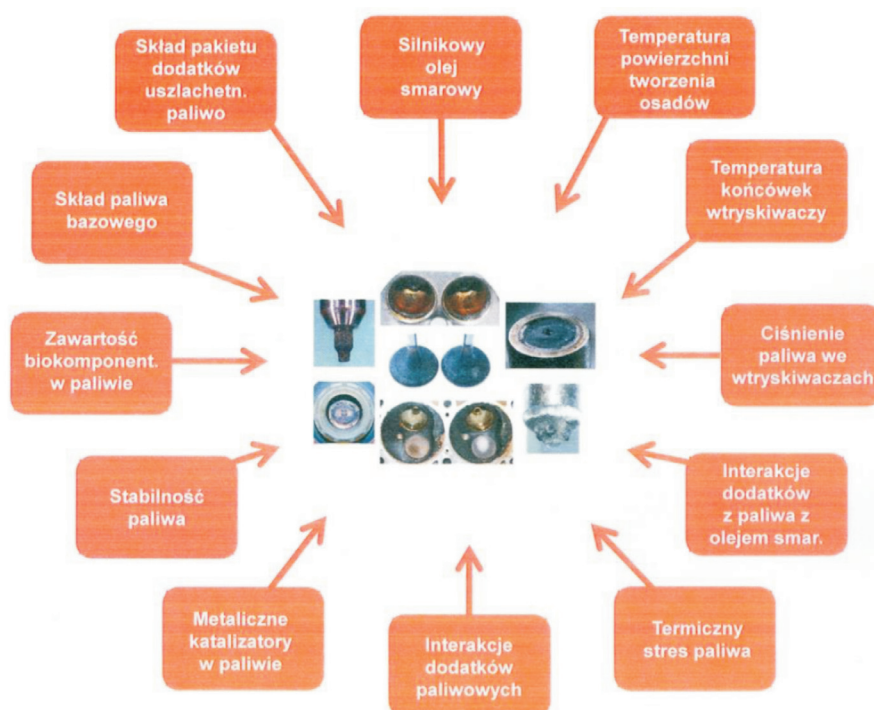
Skład pakietu dodatków uszlachetn. paliwo

Silnikowy olej smarowy

Temperatura powierzchni tworzenia osadów

Skład paliwa bazowego

Temperatura końcówek wtryskiwaczy

Zawartość biokomponent. w paliwie

Ciśnienie paliwa we wtryskiwaczach

Stabilność paliwa

Interakcje dodatków z paliwa z olejem smar.

Metaliczne katalizatory w paliwie

Interakcje dodatków paliwowych

Termiczny stres paliwa